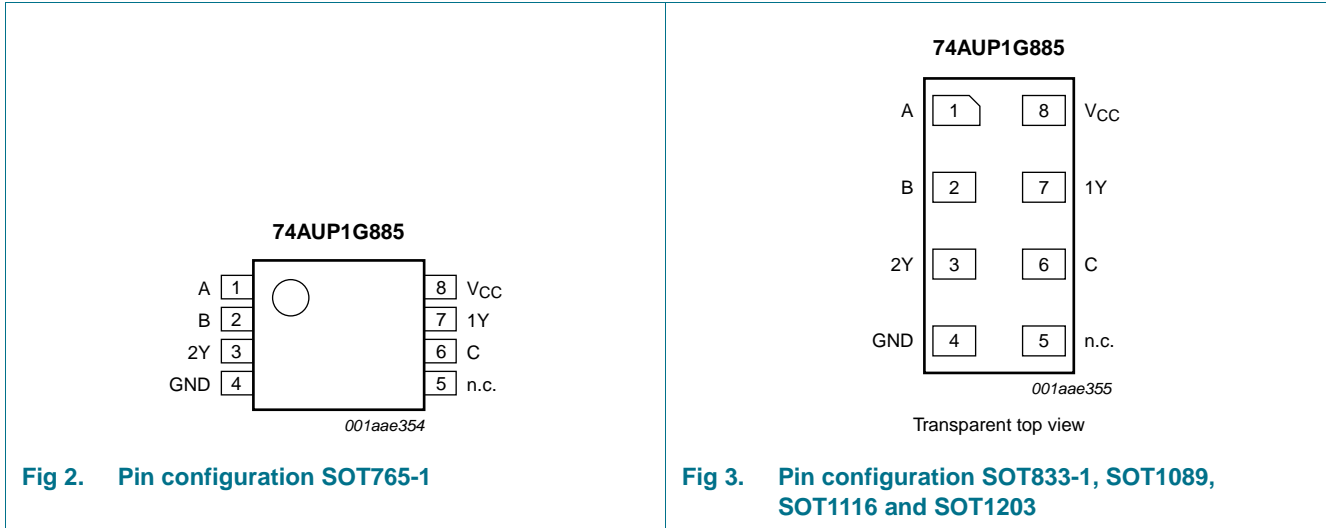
74AUP1G885

A 1
B 2
2Y 3
GND 4

8 $V_{CC}$
7 1Y
6 C
5 n.c.

001aae354

Fig 2. Pin configuration SOT765-1

74AUP1G885

A 1
8 $V_{CC}$
B 2
7 1Y
2Y 3
6 C
GND 4
5 n.c.

001aae355

Transparent top view

Fig 3. Pin configuration SOT833-1, SOT1089, SOT1116 and SOT1203